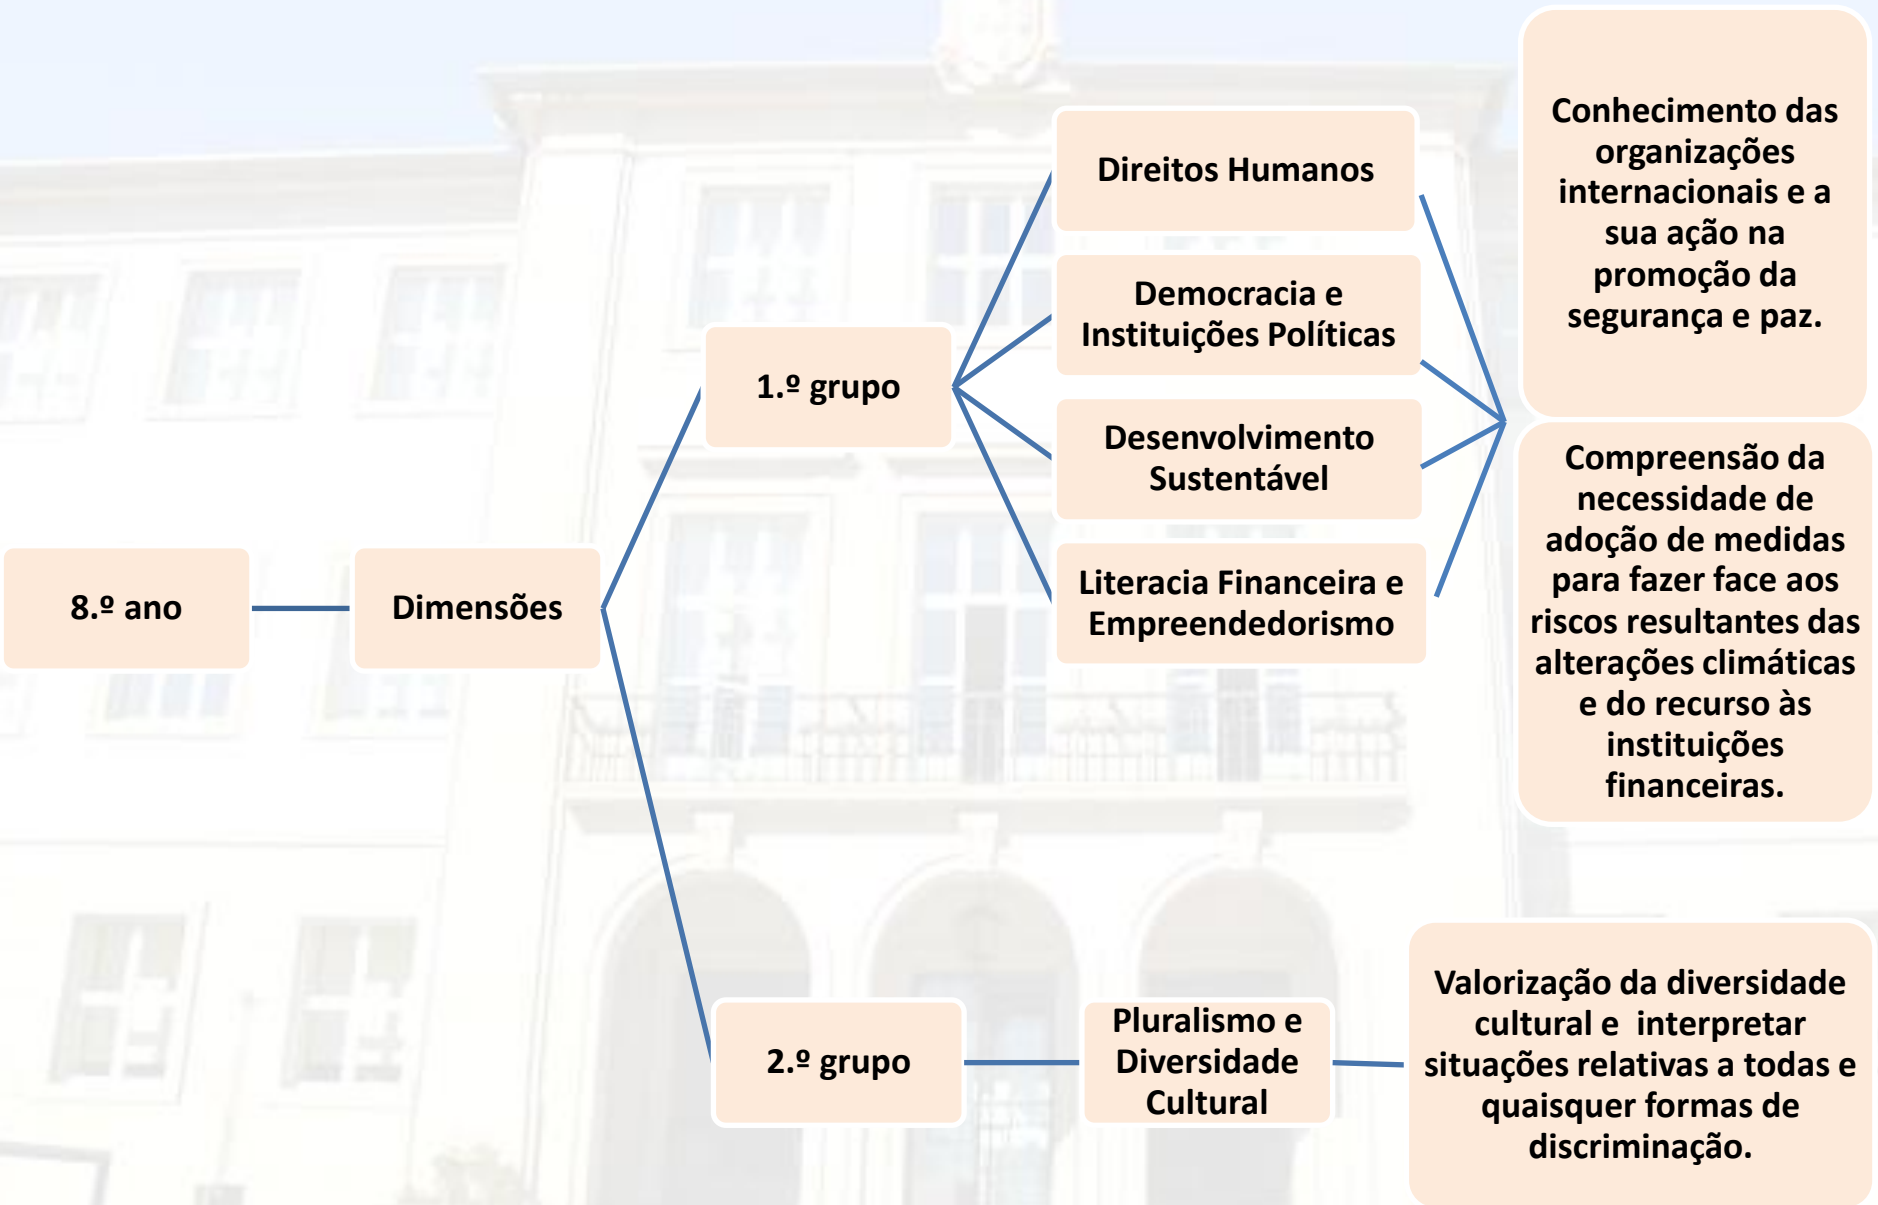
8.º ano

Dimensões

1.º grupo

Direitos Humanos

Democracia e Instituições Políticas

Desenvolvimento Sustentável

Literacia Financeira e Empreendedorismo

Conhecimento das organizações internacionais e a sua ação na promoção da segurança e paz.

Compreensão da necessidade de adoção de medidas para fazer face aos riscos resultantes das alterações climáticas e do recurso às instituições financeiras.

2.º grupo

Pluralismo e Diversidade Cultural

Valorização da diversidade cultural e interpretar situações relativas a todas e quaisquer formas de discriminação.